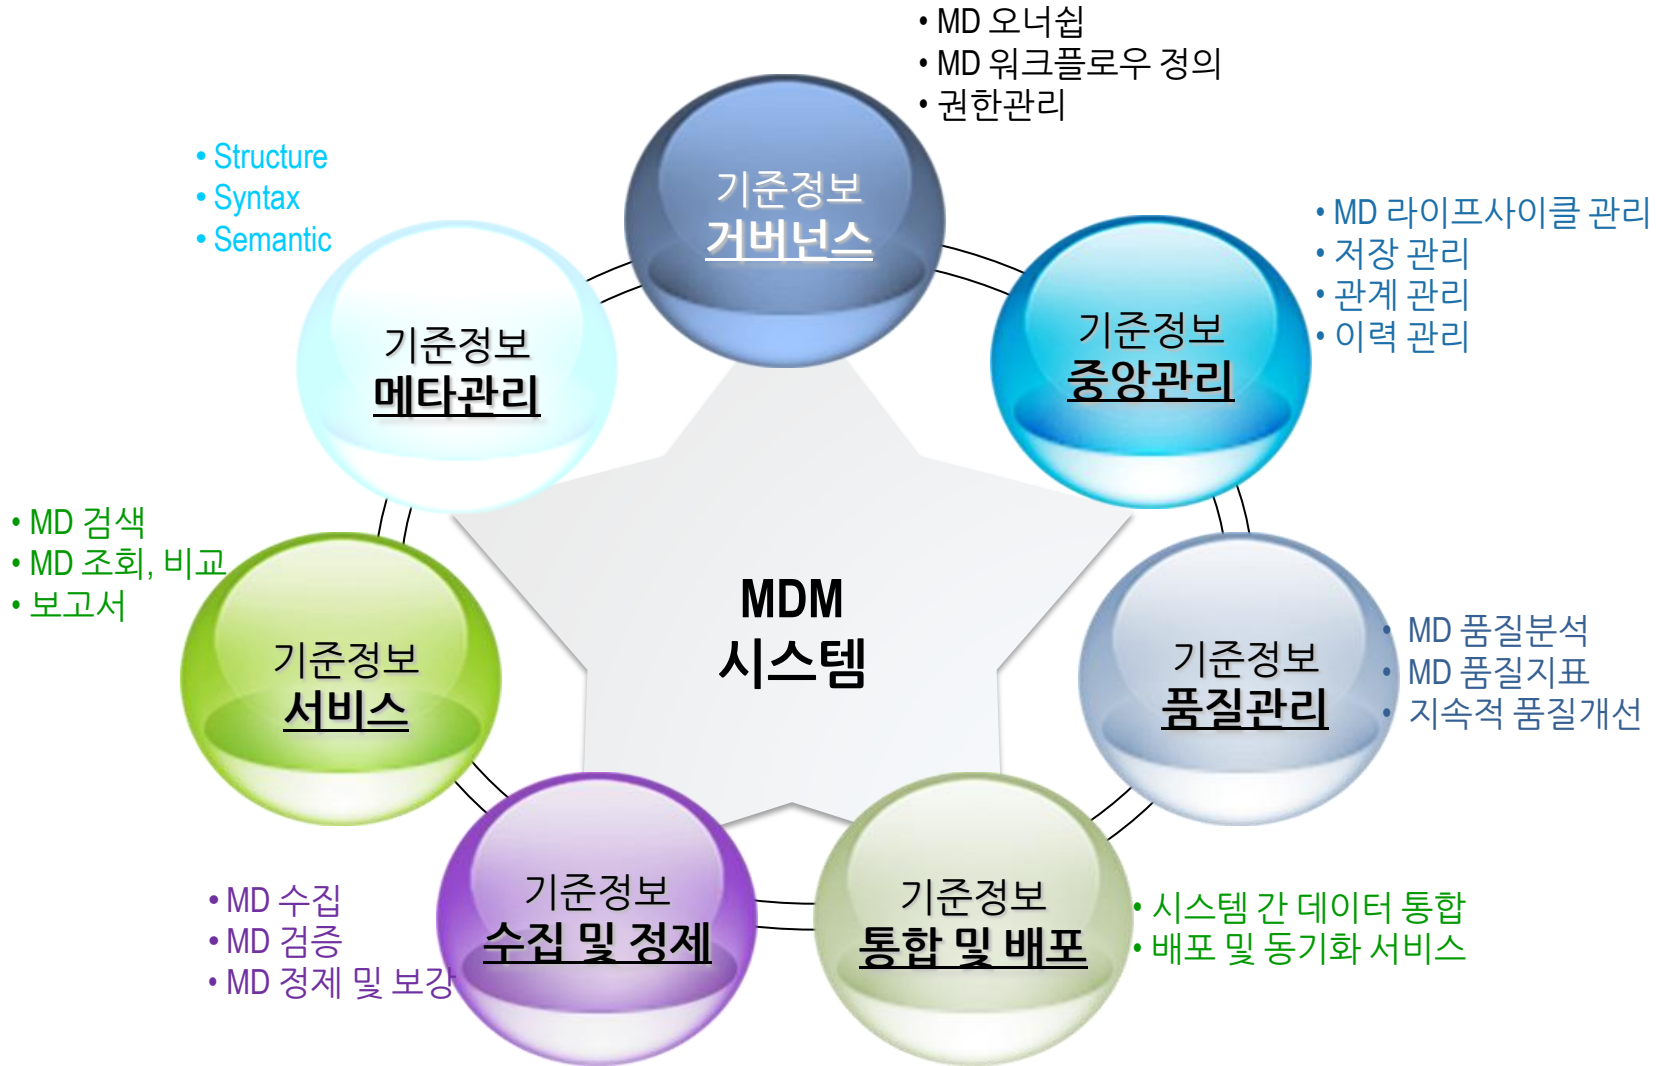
• MD 오너쉽
• MD 워크플로우 정의
• 권한관리

기준정보
거버넌스

• Structure
• Syntax
• Semantic

기준정보
메타관리

• MD 라이프사이클 관리
• 저장 관리
• 관계 관리
• 이력 관리

기준정보
중앙관리

• MD 검색
• MD 조회, 비교
• 보고서

기준정보
서비스

MDM
시스템

기준정보
품질관리

• MD 품질분석
• MD 품질지표
• 지속적 품질개선

• MD 수집
• MD 검증
• MD 정제 및 보강

기준정보
수집 및 정제

기준정보
통합 및 배포

• 시스템 간 데이터 통합
• 배포 및 동기화 서비스